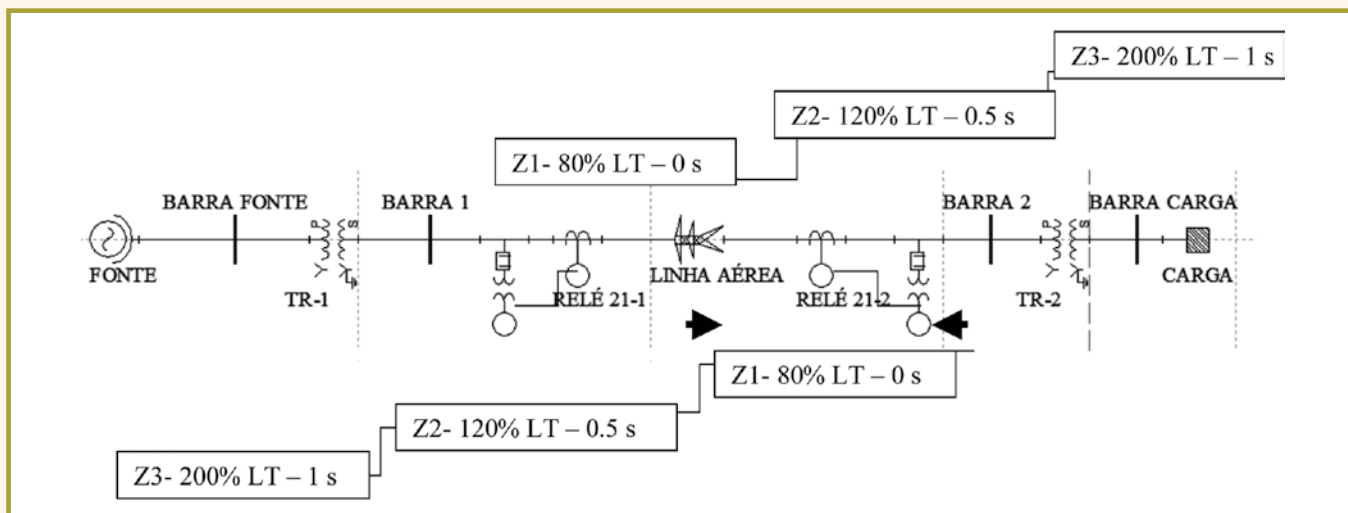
Z3- 200% LT – 1 s

Z2- 120% LT – 0.5 s

Z1- 80% LT – 0 s

BARRA FONTE
BARRA 1
BARRA 2
BARRA CARGA

P
S
Y
Y

P
S
Y
Y

FONTE
TR-1
RELÉ 21-1
LINHA AÉREA
RELÉ 21-2
TR-2
CARGA

Z1- 80% LT – 0 s

Z2- 120% LT – 0.5 s

Z3- 200% LT – 1 s